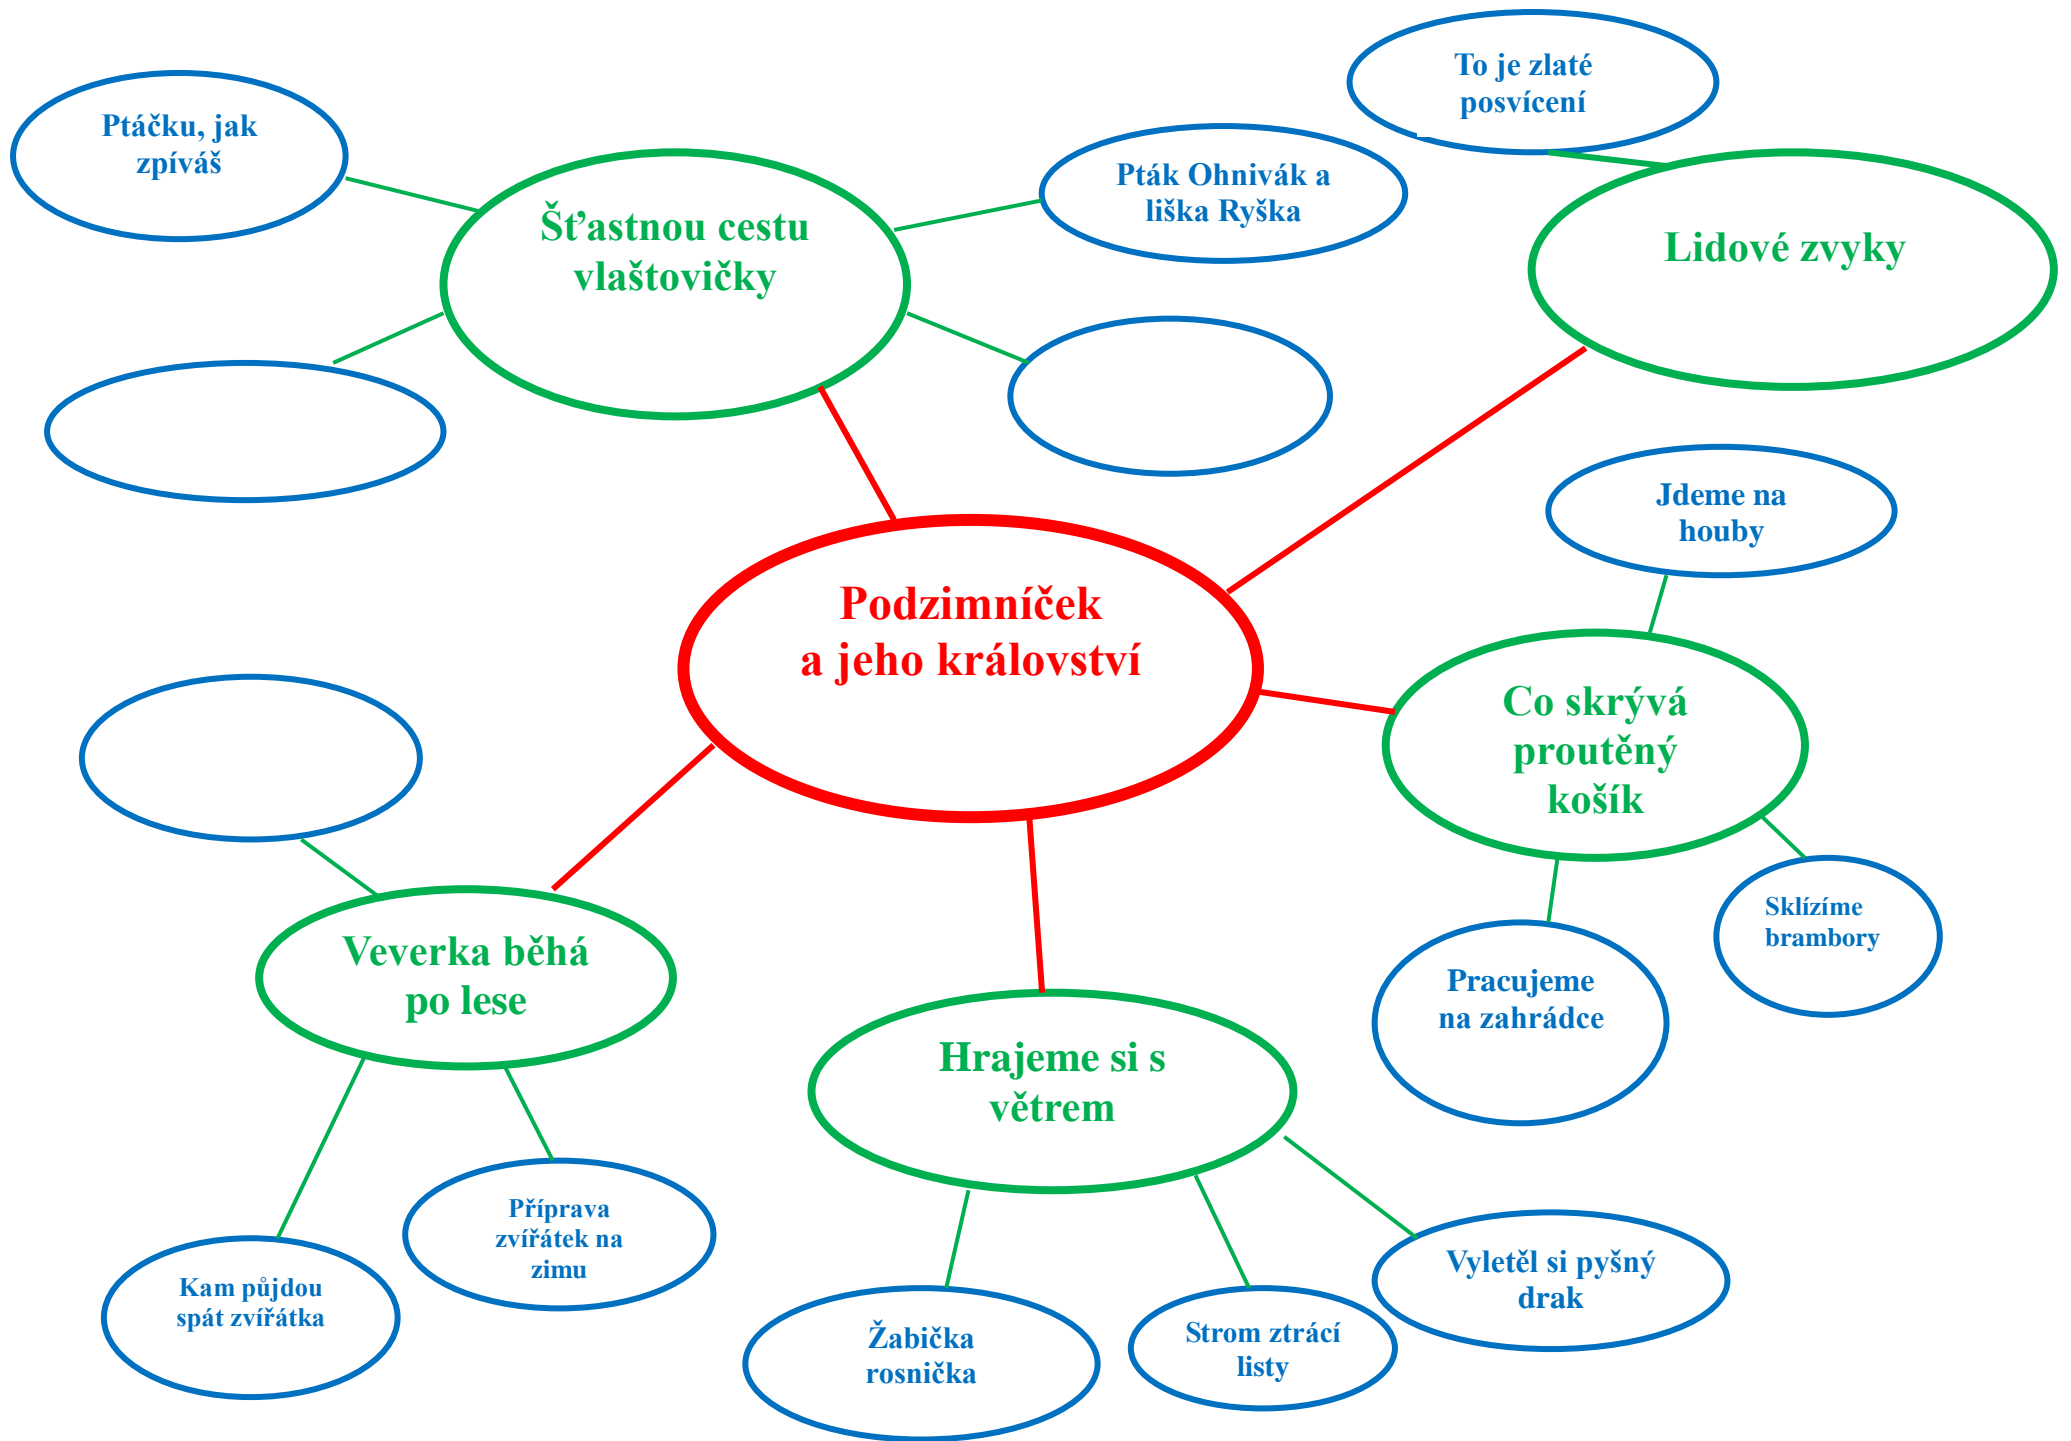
Podzimníček a jeho království

Šťastnou cestu vlaštovičky

Ptáčku, jak zpíváš

Pták Ohnivák a liška Ryška

Lidové zvyky

To je zlaté posvícení

Co skrývá proutěný košík

Jdeme na houby

Pracujeme na zahrádce

Sklízíme brambory

Hrajeme si s větrem

Žabička rosnička

Strom ztrácí listy

Vyletěl si pyšný drak

Veverka běhá po lese

Kam půjdou spát zvířátka

Příprava zvířátek na zimu